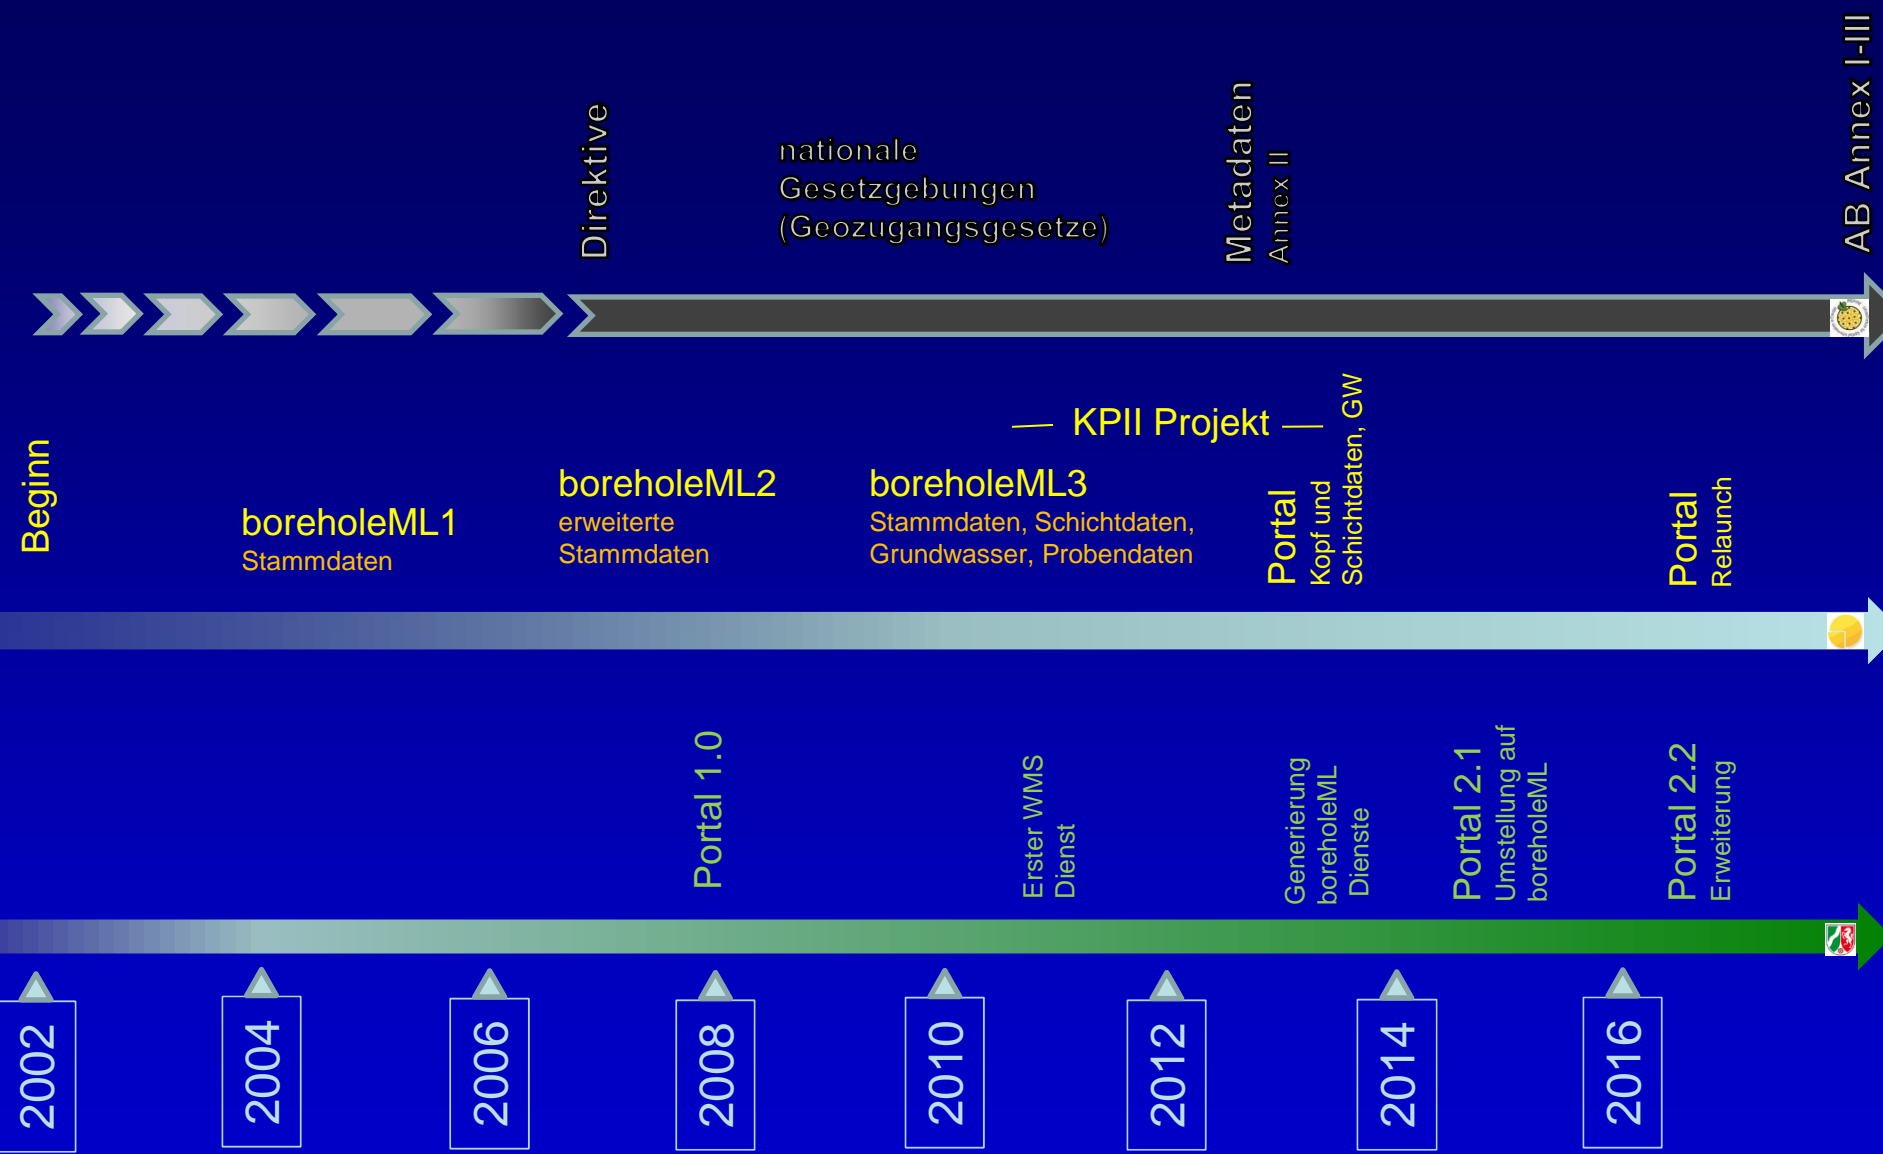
Direktive

nationale Gesetzgebungen (Geozugangsgesetze)

Metadaten
Annex II

AB Annex I-III

— KPII Projekt —

Beginn

boreholeML1
Stammdaten

boreholeML2
erweiterte Stammdaten

boreholeML3
Stammdaten, Schichtdaten, Grundwasser, Probendaten

Portal
Kopf und Schichtdaten, GW

Portal
Relaunch

Portal 1.0

Erster WMS Dienst

Generierung boreholeML Dienste

Portal 2.1
Umstellung auf boreholeML

Portal 2.2
Erweiterung

2002

2004

2006

2008

2010

2012

2014

2016